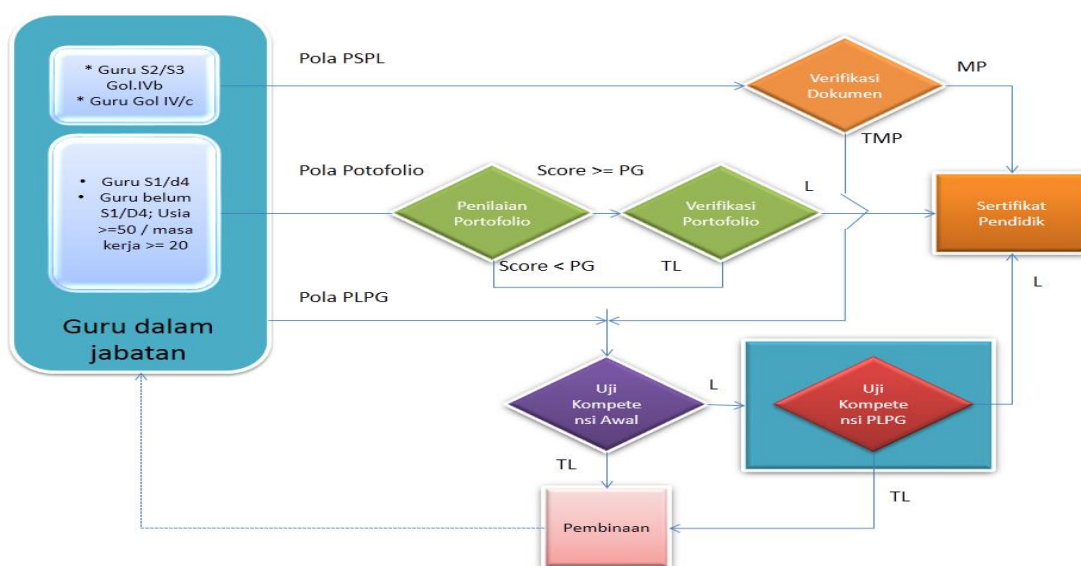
* Guru S2/S3 Gol.IVb
* Guru Gol IV/c

• Guru S1/d4
• Guru belum S1/D4; Usia >=50 / masa kerja >= 20

Guru dalam jabatan

Pola PSPL

Verifikasi Dokumen

MP

TMP

Pola Potofolio

Score >= PG

Penilaian Portofolio

Verifikasi Portofolio

L

Sertifikat Pendidik

Score < PG

TL

Pola PLPG

L

Uji Kompetensi Awal

L

Uji Kompetensi PLPG

TL

TL

Pembinaan